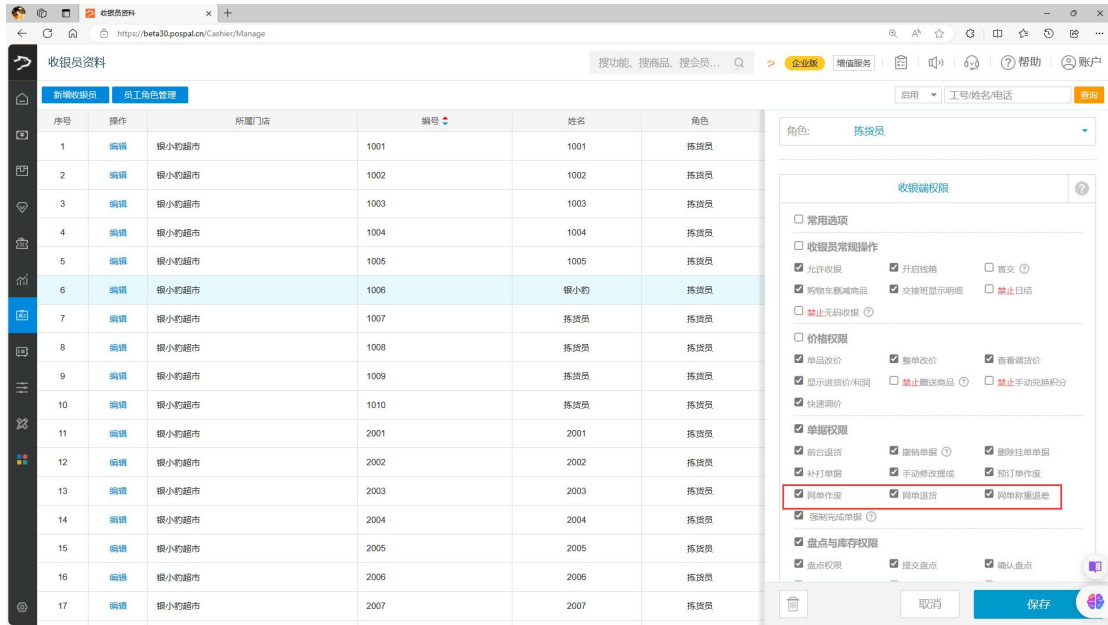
收银员资料
https://beta30.pospal.cn/Cashier/Manage

收银员资料
搜功能、搜商品、搜会员… 企业版 增值服务 帮助 账户

新增收银员 员工角色管理
启用 工号/姓名/电话 查询

| 序号 | 操作 | 所属门店 | 编号 | 姓名 | 角色 |
|---|---|---|---|---|---|
| 1 | 编辑 | 银小豹超市 | 1001 | 1001 | 拣货员 |
| 2 | 编辑 | 银小豹超市 | 1002 | 1002 | 拣货员 |
| 3 | 编辑 | 银小豹超市 | 1003 | 1003 | 拣货员 |
| 4 | 编辑 | 银小豹超市 | 1004 | 1004 | 拣货员 |
| 5 | 编辑 | 银小豹超市 | 1005 | 1005 | 拣货员 |
| 6 | 编辑 | 银小豹超市 | 1006 | 银小豹 | 拣货员 |
| 7 | 编辑 | 银小豹超市 | 1007 | 拣货员 | 拣货员 |
| 8 | 编辑 | 银小豹超市 | 1008 | 拣货员 | 拣货员 |
| 9 | 编辑 | 银小豹超市 | 1009 | 拣货员 | 拣货员 |
| 10 | 编辑 | 银小豹超市 | 1010 | 拣货员 | 拣货员 |
| 11 | 编辑 | 银小豹超市 | 2001 | 2001 | 拣货员 |
| 12 | 编辑 | 银小豹超市 | 2002 | 2002 | 拣货员 |
| 13 | 编辑 | 银小豹超市 | 2003 | 2003 | 拣货员 |
| 14 | 编辑 | 银小豹超市 | 2004 | 2004 | 拣货员 |
| 15 | 编辑 | 银小豹超市 | 2005 | 2005 | 拣货员 |
| 16 | 编辑 | 银小豹超市 | 2006 | 2006 | 拣货员 |
| 17 | 编辑 | 银小豹超市 | 2007 | 2007 | 拣货员 |

角色: 拣货员

收银端权限

常用选项
收银员常规操作
允许收银 开启钱箱 盲交
购物车删减商品 交接班显示明细 禁止日结
禁止无码收银
价格权限
单品改价 整单改价 查看调货价
显示进货价/利润 禁止赠送商品 禁止手动兑换积分
快速调价
单据权限
前台退货 撤销单据 删除挂单单据
补打单据 手动修改提成 预订单作废
网单作废 网单退货 网单称重退差
强制完成单据
盘点与库存权限
盘点权限 提交盘点 确认盘点

取消 保存